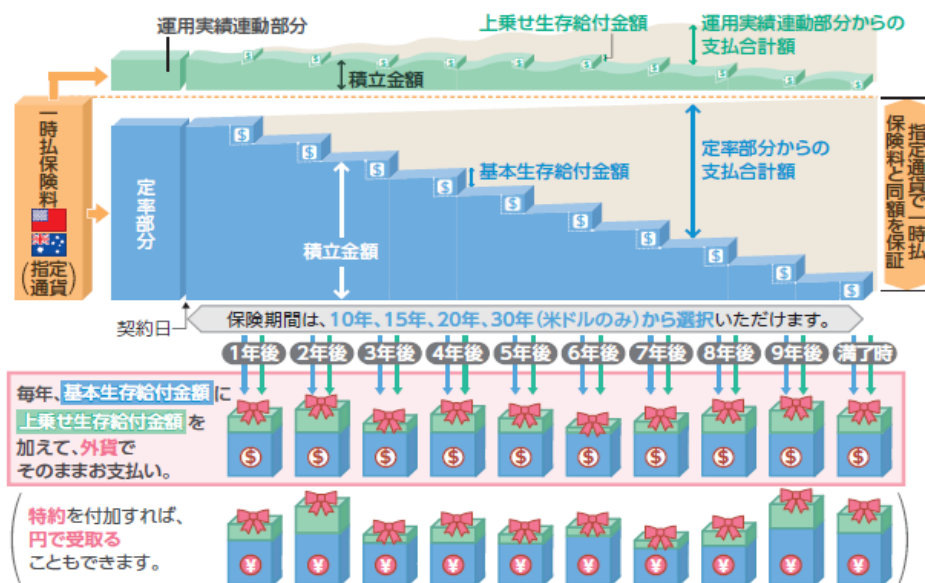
運用実績連動部分

上乗せ生存給付金額

運用実績連動部分からの支払合計額

積立金額

一時払保険料

（指定通貨）

定率部分

基本生存給付金額

定率部分からの支払合計額

積立金額

指定通貨で一時払保険料と同額を保証

契約日

保険期間は、10年、15年、20年、30年（米ドルのみ）から選択いただけます。

1年後 2年後 3年後 4年後 5年後 6年後 7年後 8年後 9年後 満了時

毎年、基本生存給付金額に上乗せ生存給付金額を加えて、外貨でそのままお支払い。

特約を付加すれば、円で受取ることもできます。